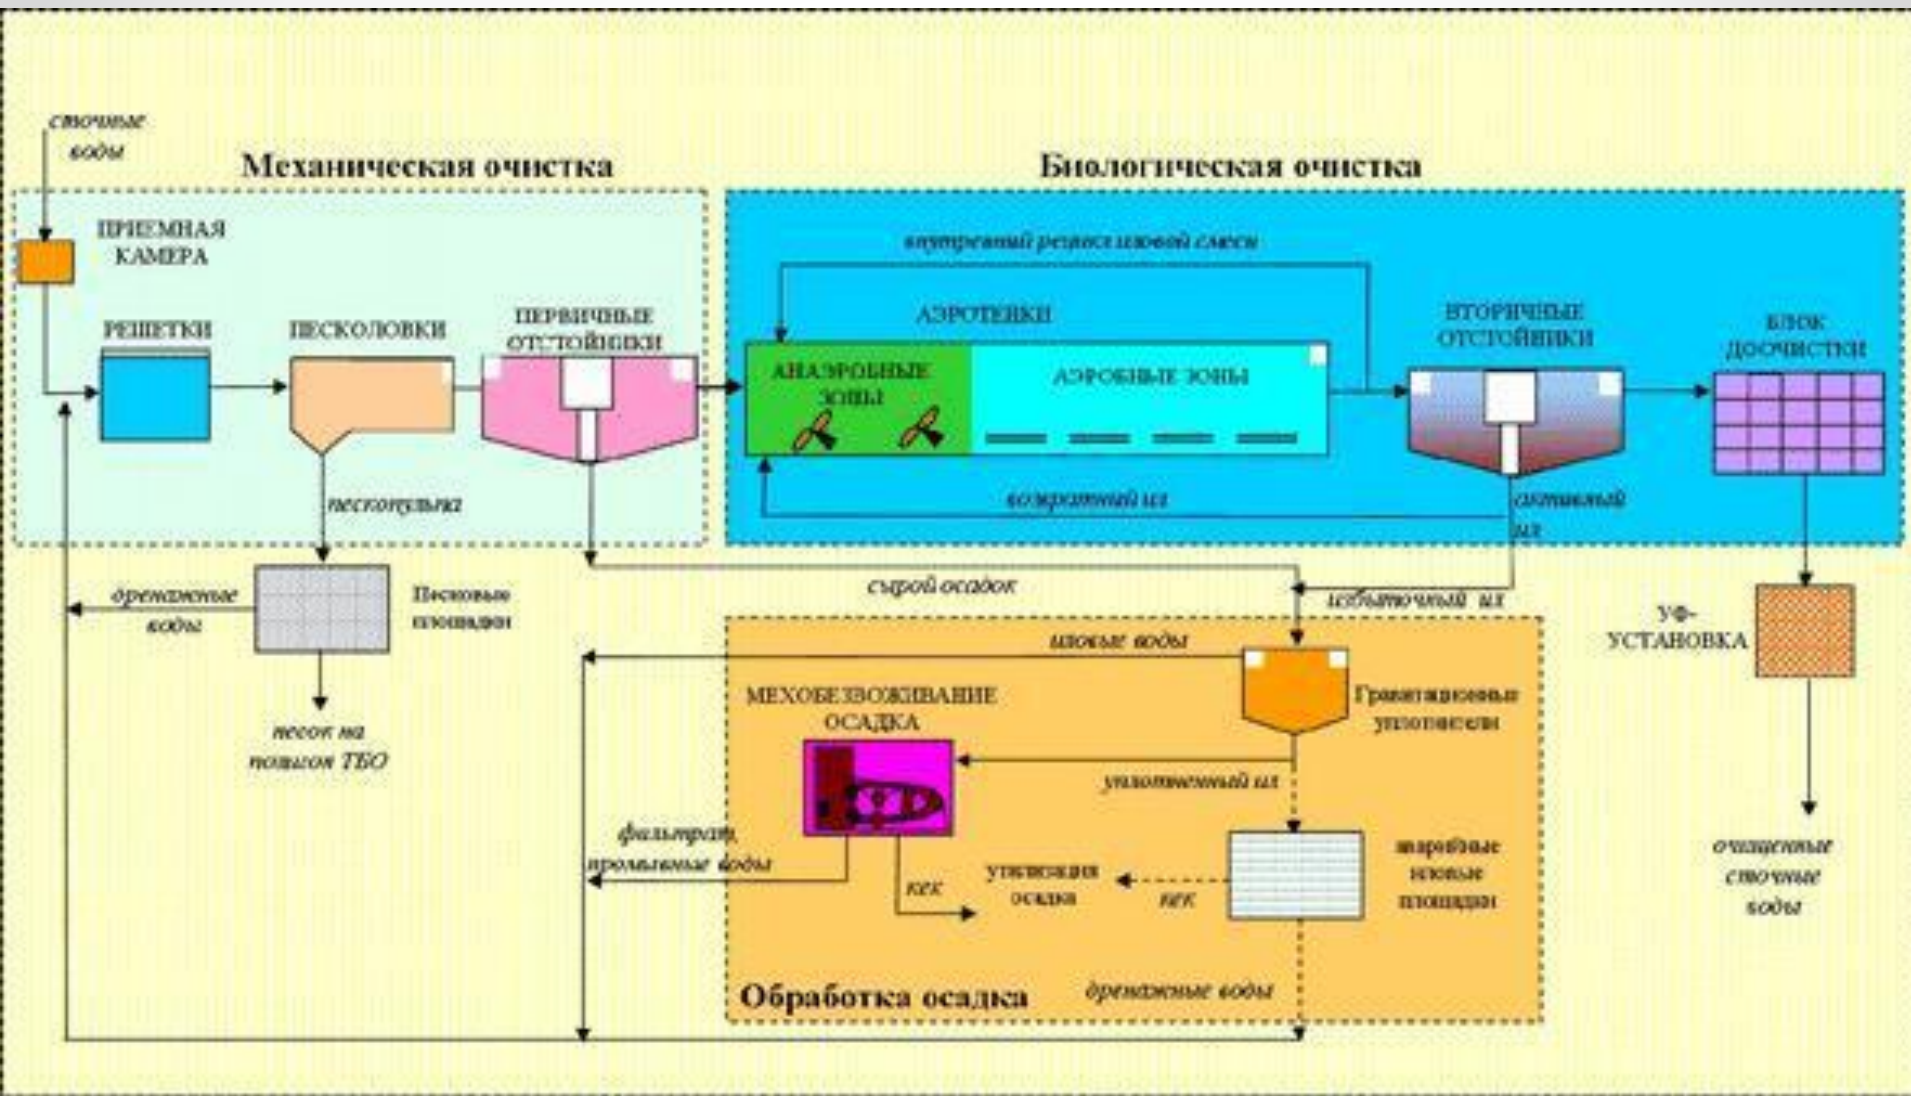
сточные воды

Механическая очистка

Биологическая очистка

ПРИЕМНАЯ КАМЕРА

РЕШЕТКИ

ПЕСКОЛОВКИ

ПЕРВИЧНЫЕ ОТСТОЙНИКИ

внутренний рецикл иловой смеси

АЭРОТЕНКИ

АНАЭРОБНЫЕ ЗОНЫ

АЭРОБНЫЕ ЗОНЫ

ВТОРИЧНЫЕ ОТСТОЙНИКИ

БЛОК ДООЧИСТКИ

пескопульпа

возвратный ил

активный ил

сырой осадок

избыточный ил

дренажные воды

Песковые площадки

песок на полигон ТБО

иловые воды

МЕХОБЕЗВОЖИВАНИЕ ОСАДКА

Гравитационные уплотнители

уплотненный ил

УФ-УСТАНОВКА

фильтрат, промывные воды

кек

утилизация осадка

кек

аварийные иловые площадки

очищенные сточные воды

Обработка осадка

дренажные воды